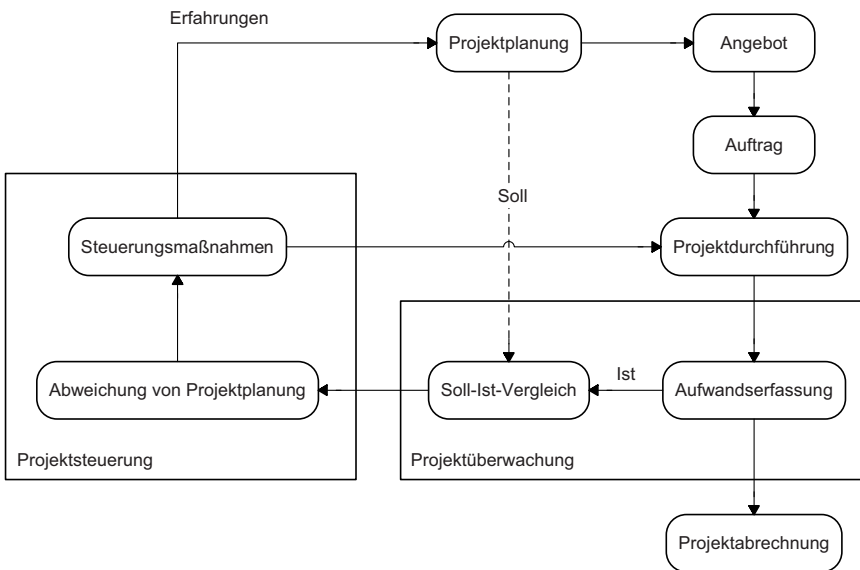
Erfahrungen

Projektplanung

Angebot

Auftrag

Soll

Steuerungsmaßnahmen

Projektdurchführung

Abweichung von Projektplanung

Soll-Ist-Vergleich

Ist

Aufwandserfassung

Projektsteuerung

Projektüberwachung

Projektabrechnung